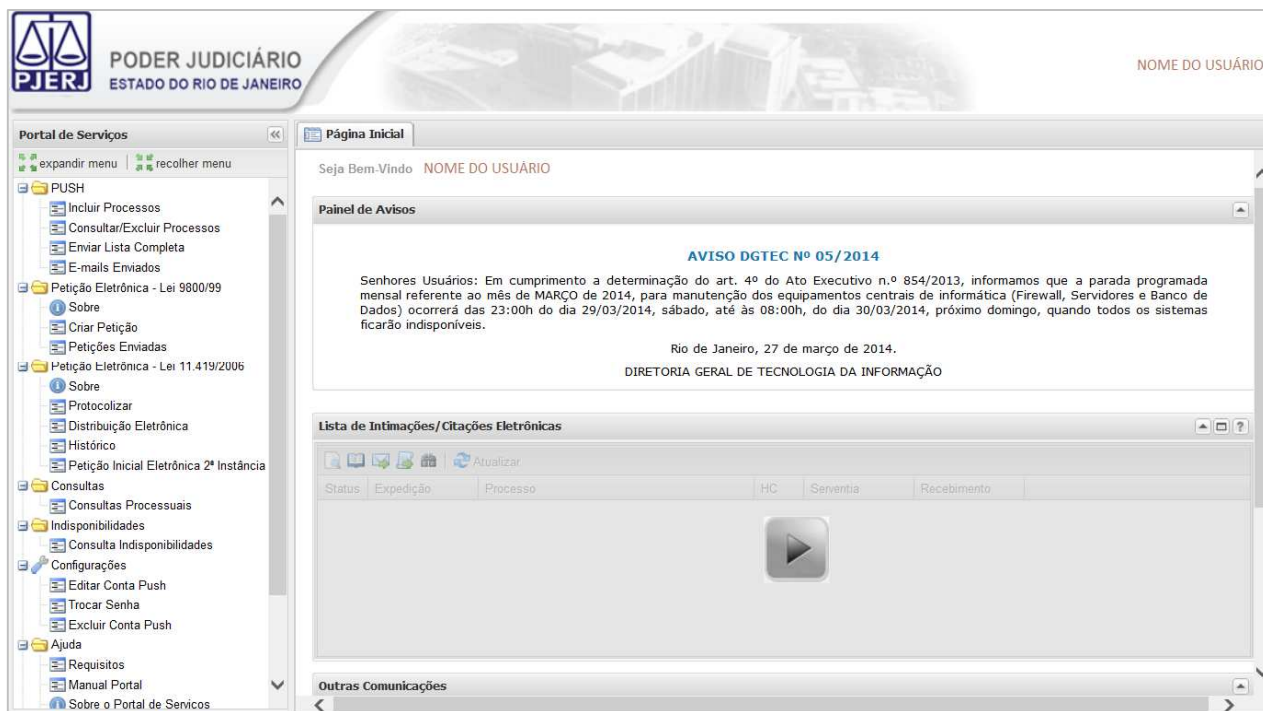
PJERJ PODER JUDICIÁRIO
ESTADO DO RIO DE JANEIRO

NOME DO USUÁRIO

Portal de Serviços

expandir menu | recolher menu

PUSH
Incluir Processos
Consultar/Excluir Processos
Enviar Lista Completa
E-mails Enviados
Petição Eletrônica - Lei 9800/99
Sobre
Criar Petição
Petições Enviadas
Petição Eletrônica - Lei 11.419/2006
Sobre
Protocolizar
Distribuição Eletrônica
Histórico
Petição Inicial Eletrônica 2ª Instância
Consultas
Consultas Processuais
Indisponibilidades
Consulta Indisponibilidades
Configurações
Editar Conta Push
Trocar Senha
Excluir Conta Push
Ajuda
Requisitos
Manual Portal
Sobre o Portal de Serviços

Página Inicial

Seja Bem-Vindo NOME DO USUÁRIO

Painel de Avisos

AVISO DGTEC Nº 05/2014

Senhores Usuários: Em cumprimento a determinação do art. 4º do Ato Executivo n.º 854/2013, informamos que a parada programada mensal referente ao mês de MARÇO de 2014, para manutenção dos equipamentos centrais de informática (Firewall, Servidores e Banco de Dados) ocorrerá das 23:00h do dia 29/03/2014, sábado, até às 08:00h, do dia 30/03/2014, próximo domingo, quando todos os sistemas ficarão indisponíveis.

Rio de Janeiro, 27 de março de 2014.

DIRETORIA GERAL DE TECNOLOGIA DA INFORMAÇÃO

Lista de Intimações/Citações Eletrônicas

Atualizar

| Status | Expedição | Processo | HC | Serventia | Recebimento |
|---|---|---|---|---|---|

Outras Comunicações